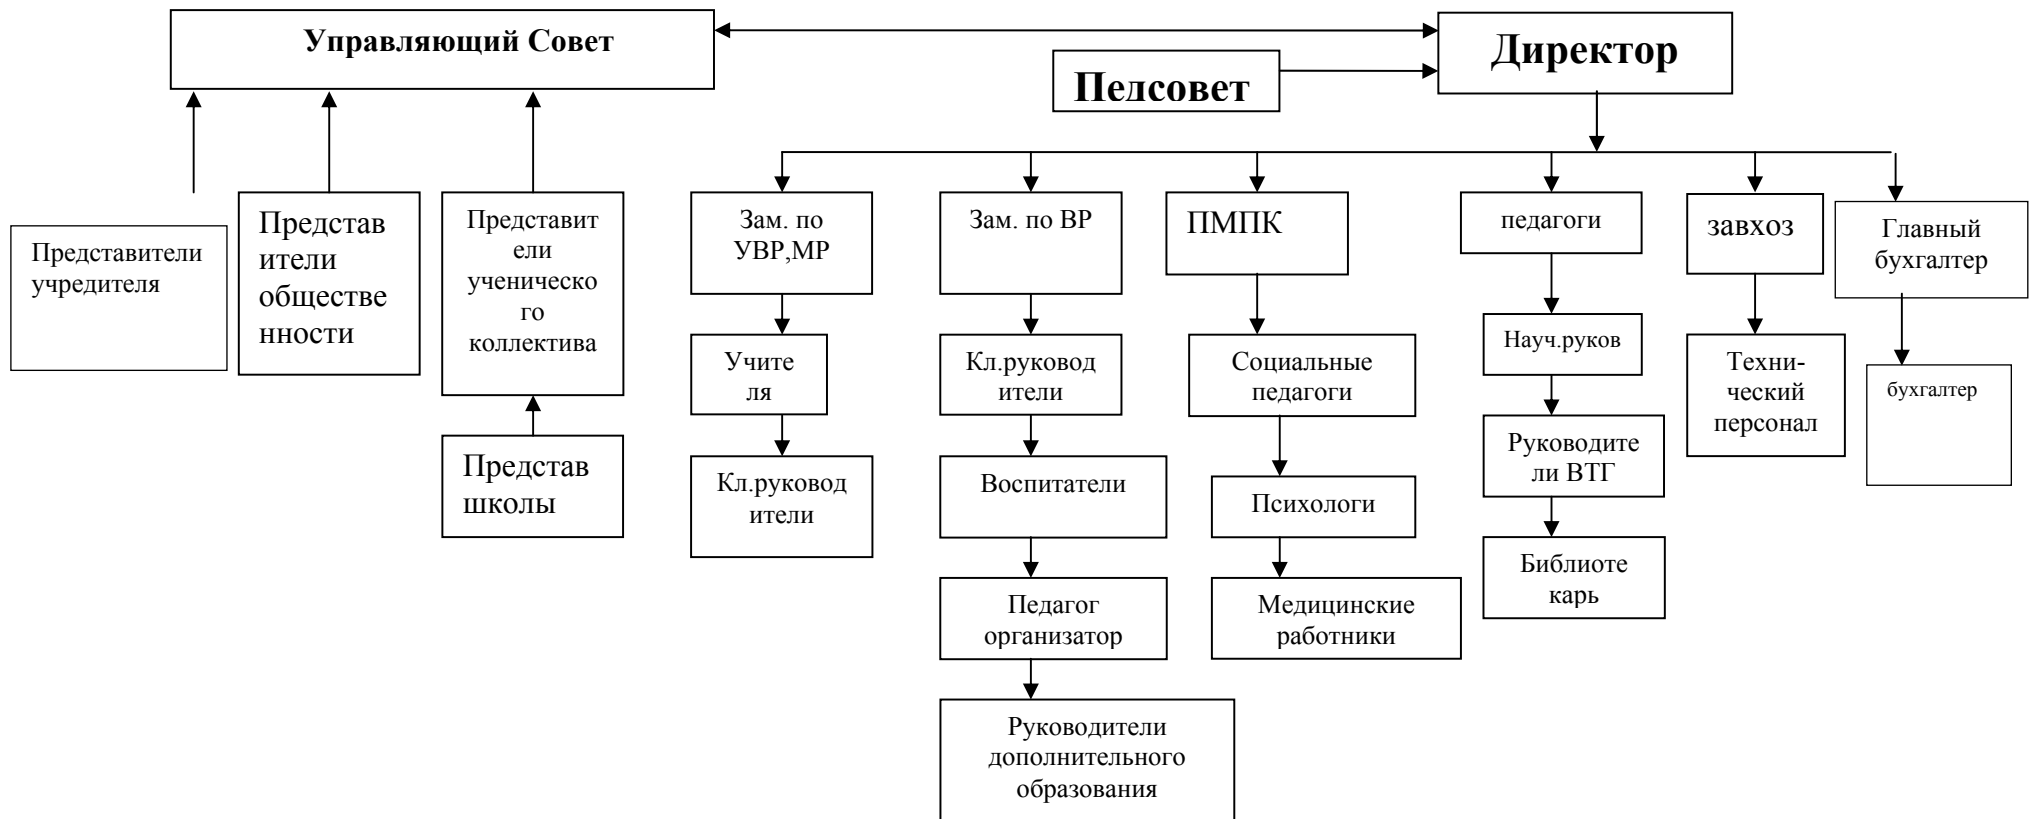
Управляющий Совет

Директор

Педсовет

Представители учредителя

Представители общественности

Представители ученического коллектива

Представ школы

Зам. по УВР,МР

Учителя

Кл.руководители

Зам. по ВР

Кл.руководители

Воспитатели

Педагог организатор

Руководители дополнительного образования

ПМПК

Социальные педагоги

Психологи

Медицинские работники

педагоги

Науч.руков

Руководители ВТГ

Библиотекарь

завхоз

Технический персонал

Главный бухгалтер

бухгалтер